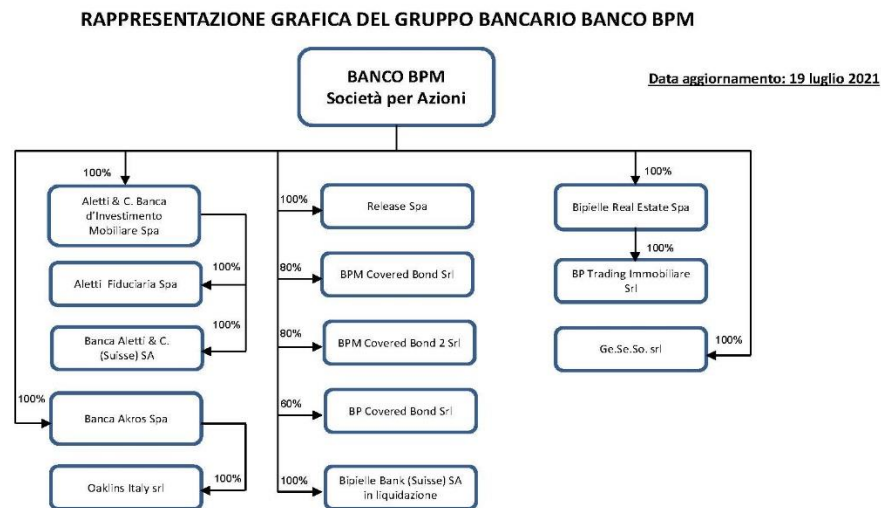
RAPPRESENTAZIONE GRAFICA DEL GRUPPO BANCARIO BANCO BPM

BANCO BPM
Società per Azioni

Data aggiornamento: 19 luglio 2021

100%
Aletti & C. Banca d'Investimento Mobiliare Spa

100%
Aletti Fiduciaria Spa

100%
Banca Aletti & C. (Suisse) SA

100%
Banca Akros Spa

100%
Oaklins Italy srl

100%
Release Spa

80%
BPM Covered Bond Srl

80%
BPM Covered Bond 2 Srl

60%
BP Covered Bond Srl

100%
Bipielle Bank (Suisse) SA in liquidazione

100%
Bipielle Real Estate Spa

100%
BP Trading Immobiliare Srl

100%
Ge.Se.So. srl